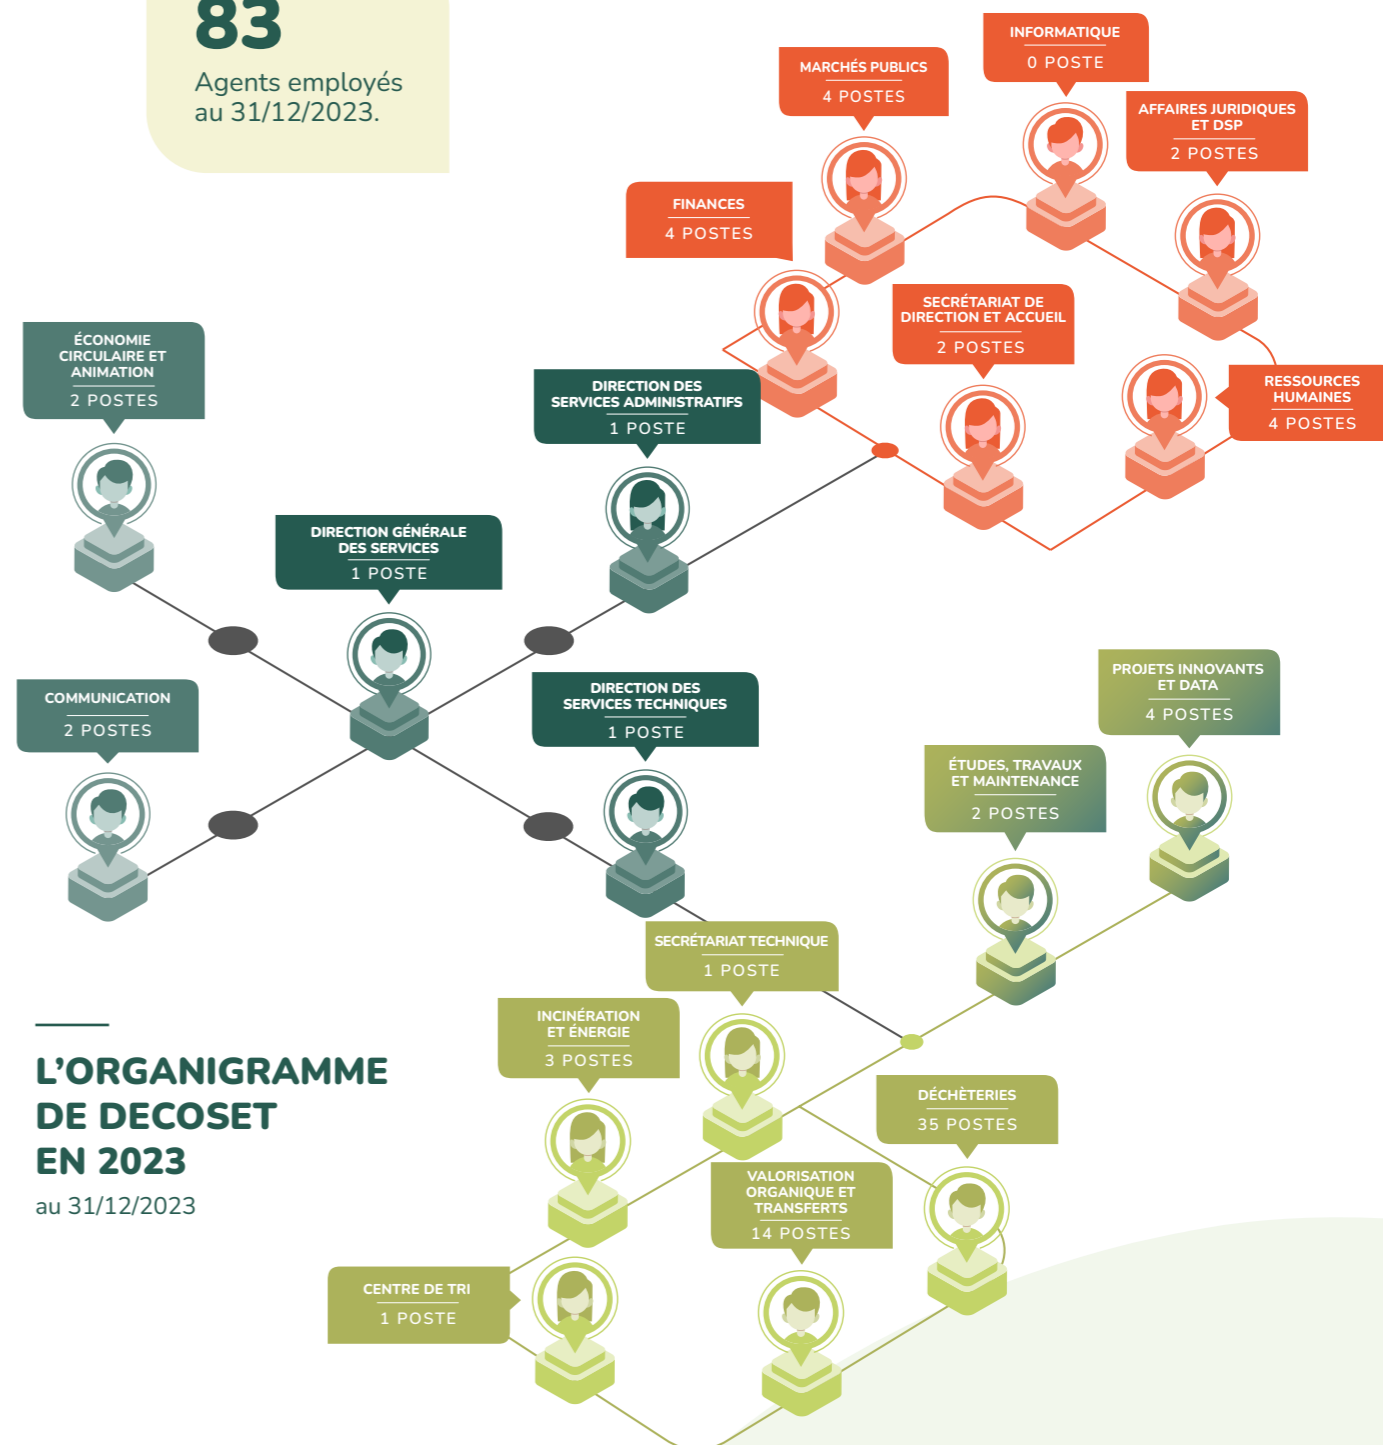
83
Agents employés au 31/12/2023.

INFORMATIQUE
0 POSTE

MARCHÉS PUBLICS
4 POSTES

AFFAIRES JURIDIQUES ET DSP
2 POSTES

FINANCES
4 POSTES

SECRÉTARIAT DE DIRECTION ET ACCUEIL
2 POSTES

RESSOURCES HUMAINES
4 POSTES

ÉCONOMIE CIRCULAIRE ET ANIMATION
2 POSTES

DIRECTION DES SERVICES ADMINISTRATIFS
1 POSTE

DIRECTION GÉNÉRALE DES SERVICES
1 POSTE

COMMUNICATION
2 POSTES

DIRECTION DES SERVICES TECHNIQUES
1 POSTE

PROJETS INNOVANTS ET DATA
4 POSTES

ÉTUDES, TRAVAUX ET MAINTENANCE
2 POSTES

SECRÉTARIAT TECHNIQUE
1 POSTE

INCINÉRATION ET ÉNERGIE
3 POSTES

DÉCHÈTERIES
35 POSTES

VALORISATION ORGANIQUE ET TRANSFERTS
14 POSTES

CENTRE DE TRI
1 POSTE

L'ORGANIGRAMME DE DECOSET EN 2023
au 31/12/2023